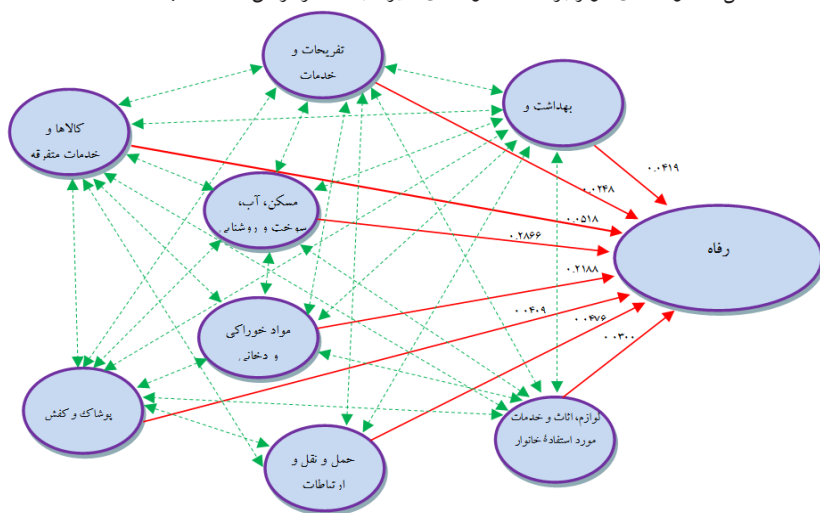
تفریحات و خدمات

بهداشت و

کالاها و خدمات متفرقه

مسکن، آب، سوخت و روشنا

۰.۴۱۹

۰.۲۴۸

۰.۵۱۸

۰.۲۸۶۶

رفاه

۰.۲۱۸۸

مواد خوراکی و دخانی

۰.۰۴۰۹

۰.۴۷۶

۰.۰۳۰۰

پوشاک و کفش

لوازم، اثاث و خدمات مورد استفاده خانوار

حمل و نقل و ارتباطات